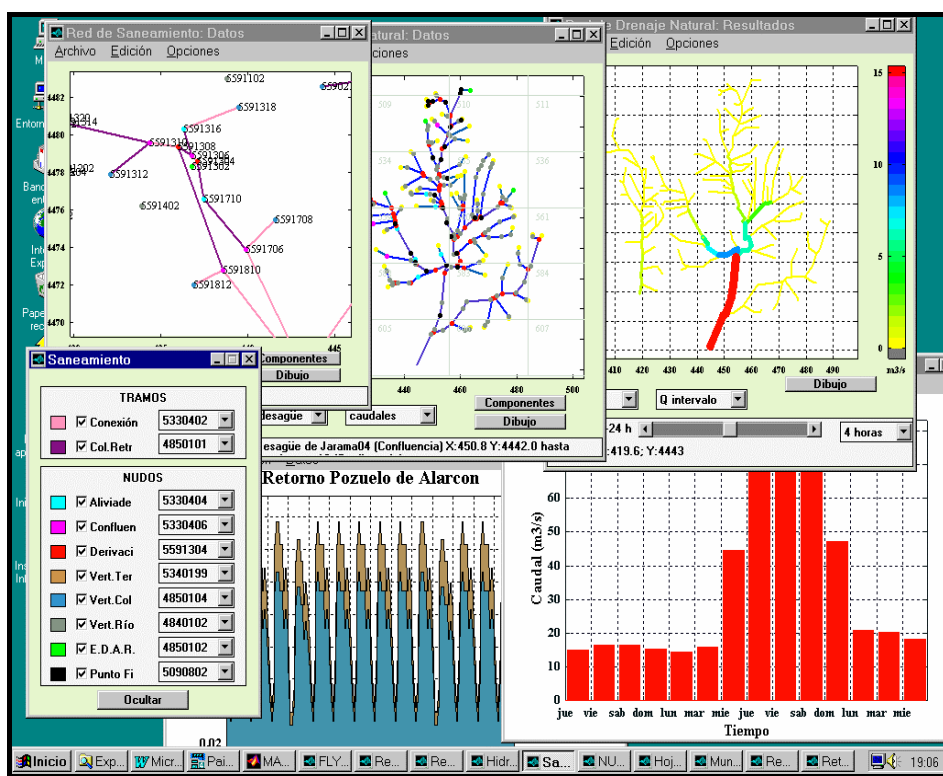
Red de Saneamiento: Datos
Archivo Edición Opciones
6591102
4482
5902
6591318
4480
6591316
6591310
6591308
6591306
6591304
4478
6591312
6591302
4476
6591402
6591710
6591708
4474
6591706
6591810
4472
6591812
4470
Componentes
Dibujo

Natural: Datos
Opciones
509
510
511
534
536
561
584
605
607
440
460
480
500
Componentes
Dibujo
desagüe
caudales
desagüe de Jarama04 (Confluencia) X:450.8 Y:4442.0 hasta

de Drenaje Natural: Resultados
Edición Opciones
15
10
5
0
m3/s
410
420
430
440
450
460
470
480
490
Dibujo
Q intervalo
24 h
4 horas
:419.6; Y:4443

Saneamiento
TRAMOS
Conexión 5330402
Col.Retr 4850101
NUDOS
Aliviade 5330404
Confluen 5330406
Derivaci 5591304
Vert.Ter 5340199
Vert.Col 4850104
Vert.Río 4840102
E.D.A.R. 4850102
Punto Fi 5090802
Ocultar

Retorno Pozuelo de Alarcon
0.02

Caudal (m3/s)
60
50
40
30
20
10
0
jue vie sab dom lun mar mie jue vie sab dom lun mar mie
Tiempo

Inicio
Exp...
Micr...
Pai...
MA...
FLY...
Re...
Re...
Re...
Hidr...
Sa...
NU...
Hoj...
Mun...
Re...
Ret...
19:06